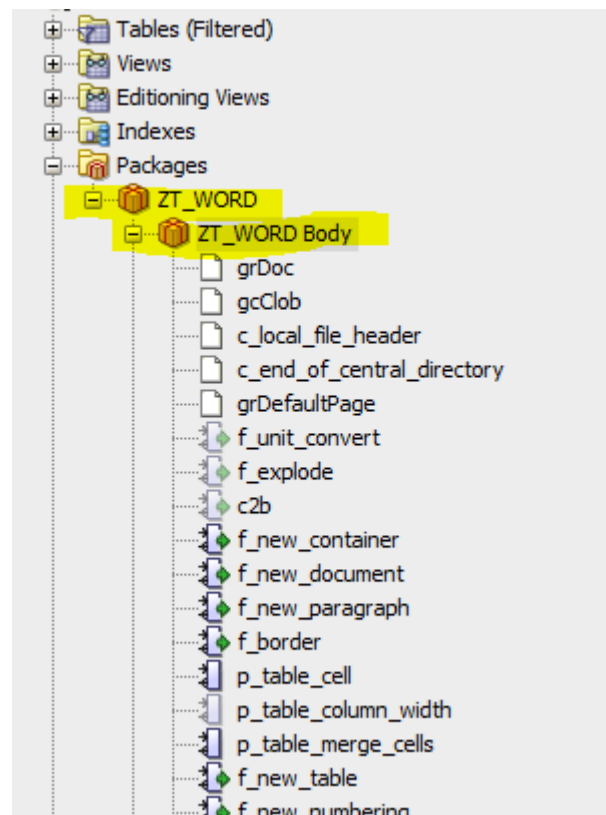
Tables (Filtered)
Views
Editioning Views
Indexes
Packages
ZT_WORD
ZT_WORD Body
grDoc
gcClob
c_local_file_header
c_end_of_central_directory
grDefaultPage
f_unit_convert
f_explode
c2b
f_new_container
f_new_document
f_new_paragraph
f_border
p_table_cell
p_table_column_width
p_table_merge_cells
f_new_table
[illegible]